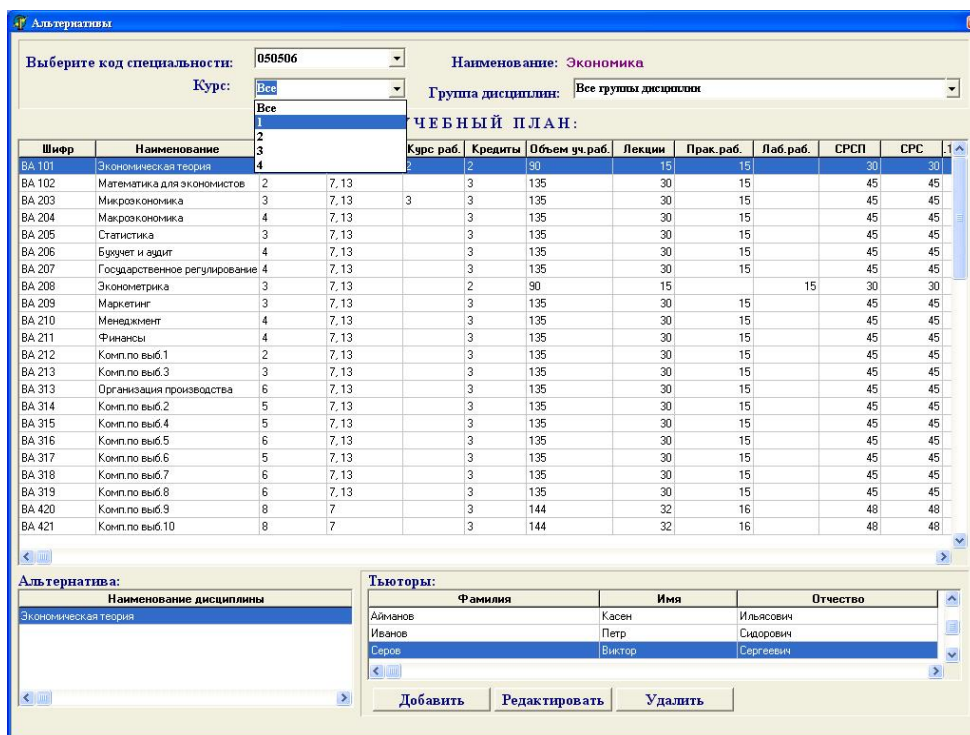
Альтернативы

Выберите код специальности: 050506

Наименование: Экономика

Курс: Все

Все
1
2
3
4

Группа дисциплин: Все группы дисциплин

УЧЕБНЫЙ ПЛАН:

| Шифр | Наименование | | | Курс раб. | Кредиты | Объем уч.раб. | Лекции | Прак.раб. | Лаб.раб. | СРСП | СРС |
|---|---|---|---|---|---|---|---|---|---|---|---|
| BA 101 | Экономическая теория | | | 2 | 2 | 90 | 15 | 15 | | 30 | 30 |
| BA 102 | Математика для экономистов | 2 | 7, 13 | | 3 | 135 | 30 | 15 | | 45 | 45 |
| BA 203 | Микроэкономика | 3 | 7, 13 | 3 | 3 | 135 | 30 | 15 | | 45 | 45 |
| BA 204 | Макроэкономика | 4 | 7, 13 | | 3 | 135 | 30 | 15 | | 45 | 45 |
| BA 205 | Статистика | 3 | 7, 13 | | 3 | 135 | 30 | 15 | | 45 | 45 |
| BA 206 | Бухучет и аудит | 4 | 7, 13 | | 3 | 135 | 30 | 15 | | 45 | 45 |
| BA 207 | Государственное регулирование | 4 | 7, 13 | | 3 | 135 | 30 | 15 | | 45 | 45 |
| BA 208 | Эконометрика | 3 | 7, 13 | | 2 | 90 | 15 | | 15 | 30 | 30 |
| BA 209 | Маркетинг | 3 | 7, 13 | | 3 | 135 | 30 | 15 | | 45 | 45 |
| BA 210 | Менеджмент | 4 | 7, 13 | | 3 | 135 | 30 | 15 | | 45 | 45 |
| BA 211 | Финансы | 4 | 7, 13 | | 3 | 135 | 30 | 15 | | 45 | 45 |
| BA 212 | Комп.по выб.1 | 2 | 7, 13 | | 3 | 135 | 30 | 15 | | 45 | 45 |
| BA 213 | Комп.по выб.3 | 3 | 7, 13 | | 3 | 135 | 30 | 15 | | 45 | 45 |
| BA 313 | Организация производства | 6 | 7, 13 | | 3 | 135 | 30 | 15 | | 45 | 45 |
| BA 314 | Комп.по выб.2 | 5 | 7, 13 | | 3 | 135 | 30 | 15 | | 45 | 45 |
| BA 315 | Комп.по выб.4 | 5 | 7, 13 | | 3 | 135 | 30 | 15 | | 45 | 45 |
| BA 316 | Комп.по выб.5 | 6 | 7, 13 | | 3 | 135 | 30 | 15 | | 45 | 45 |
| BA 317 | Комп.по выб.6 | 5 | 7, 13 | | 3 | 135 | 30 | 15 | | 45 | 45 |
| BA 318 | Комп.по выб.7 | 6 | 7, 13 | | 3 | 135 | 30 | 15 | | 45 | 45 |
| BA 319 | Комп.по выб.8 | 6 | 7, 13 | | 3 | 135 | 30 | 15 | | 45 | 45 |
| BA 420 | Комп.по выб.9 | 8 | 7 | | 3 | 144 | 32 | 16 | | 48 | 48 |
| BA 421 | Комп.по выб.10 | 8 | 7 | | 3 | 144 | 32 | 16 | | 48 | 48 |

Альтернатива:

| Наименование дисциплины |
|---|
| Экономическая теория |

Тьюторы:

| Фамилия | Имя | Отчество |
|---|---|---|
| Айманов | Касен | Ильясович |
| Иванов | Петр | Сидорович |
| Серов | Виктор | Сергеевич |

Добавить Редактировать Удалить